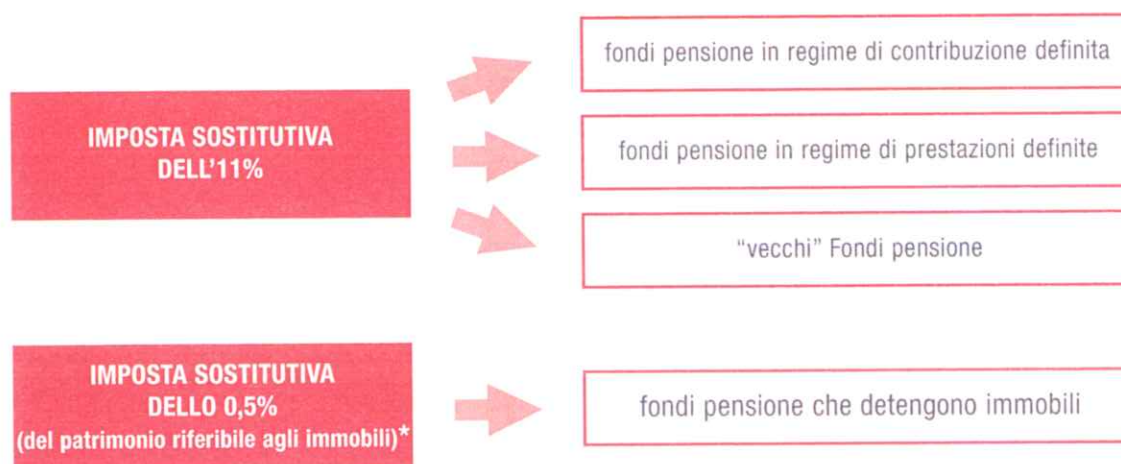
IMPOSTA SOSTITUTIVA DELL'11%

fondi pensione in regime di contribuzione definita

fondi pensione in regime di prestazioni definite

"vecchi" Fondi pensione

IMPOSTA SOSTITUTIVA DELLO 0,5% (del patrimonio riferibile agli immobili)*

fondi pensione che detengono immobili